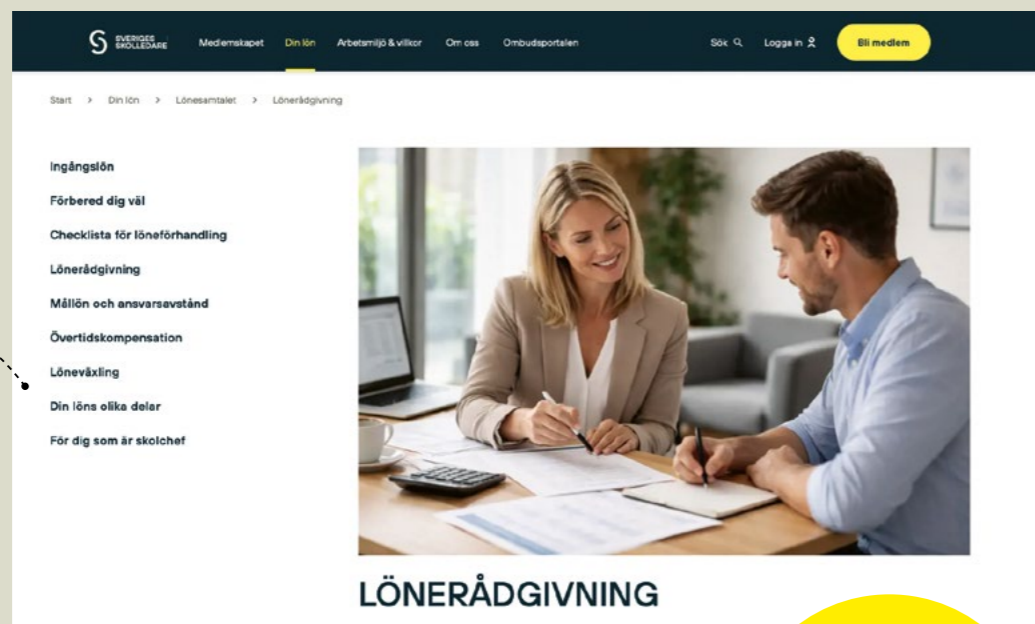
SVERIGES SKOLLEDARE Medlemskapet Din lön Arbetsmiljö & villkor Om oss Ombudsportalen Sök Logga in Bli medlem

Start > Din lön > Lönesamtalet > Lönerådgivning

Ingångslön
Förbered dig väl
Checklista för löneförhandling
Lönerådgivning
Mållön och ansvarsavstånd
Övertidskompensation
Löneväxling
Din löns olika delar
För dig som är skolchef

LÖNERÅDGIVNING